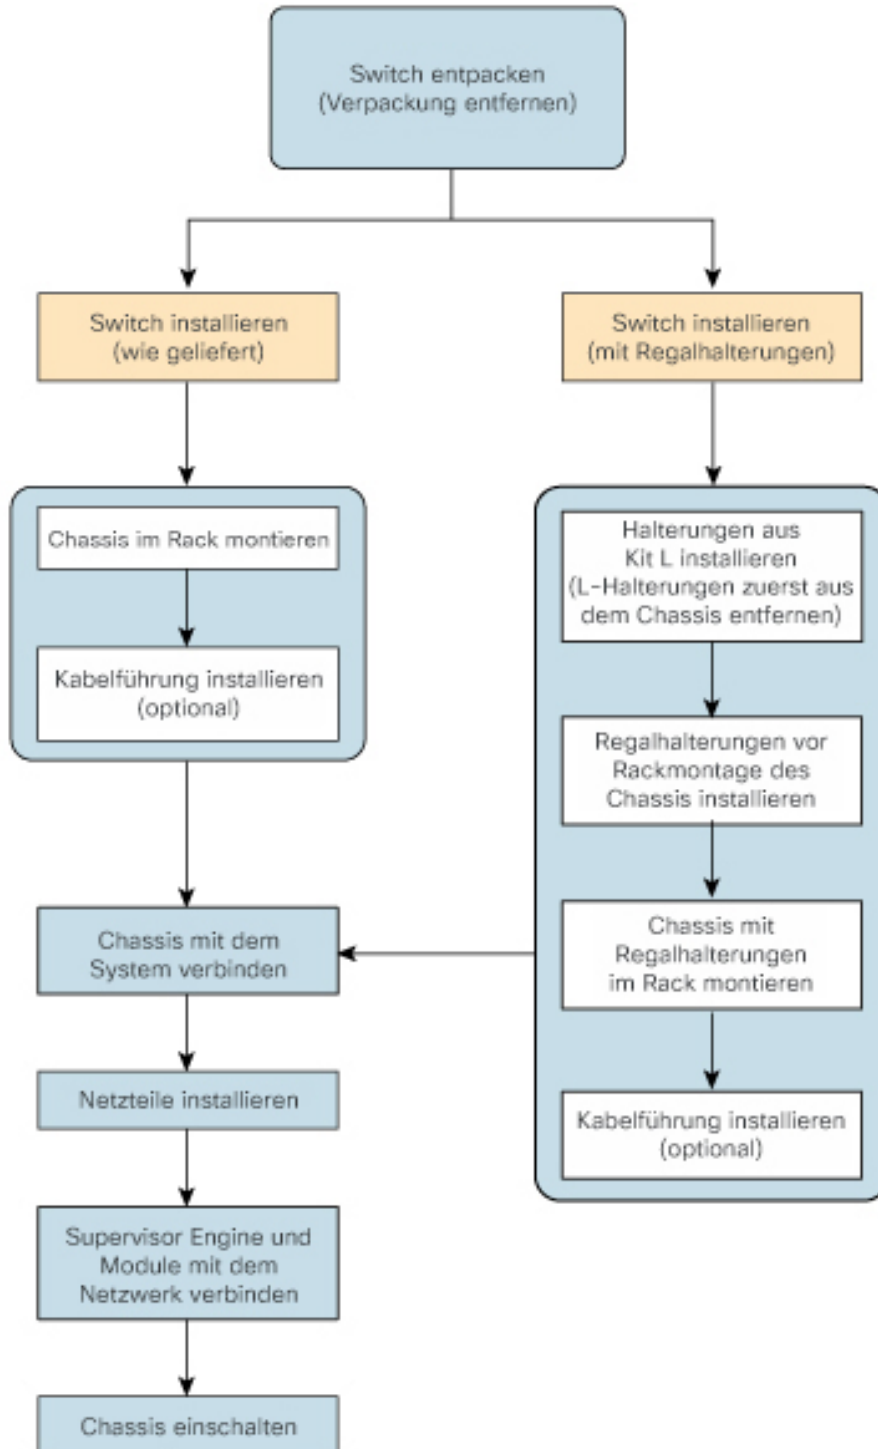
Switch entpacken
(Verpackung entfernen)

Switch installieren
(wie geliefert)

Switch installieren
(mit Regalhalterungen)

Chassis im Rack montieren

Kabelführung installieren
(optional)

Halterungen aus
Kit L installieren
(L-Halterungen zuerst aus
dem Chassis entfernen)

Regalhalterungen vor
Rackmontage des
Chassis installieren

Chassis mit
Regalhalterungen
im Rack montieren

Kabelführung installieren
(optional)

Chassis mit dem
System verbinden

Netzteile installieren

Supervisor Engine und
Module mit dem
Netzwerk verbinden

Chassis einschalten